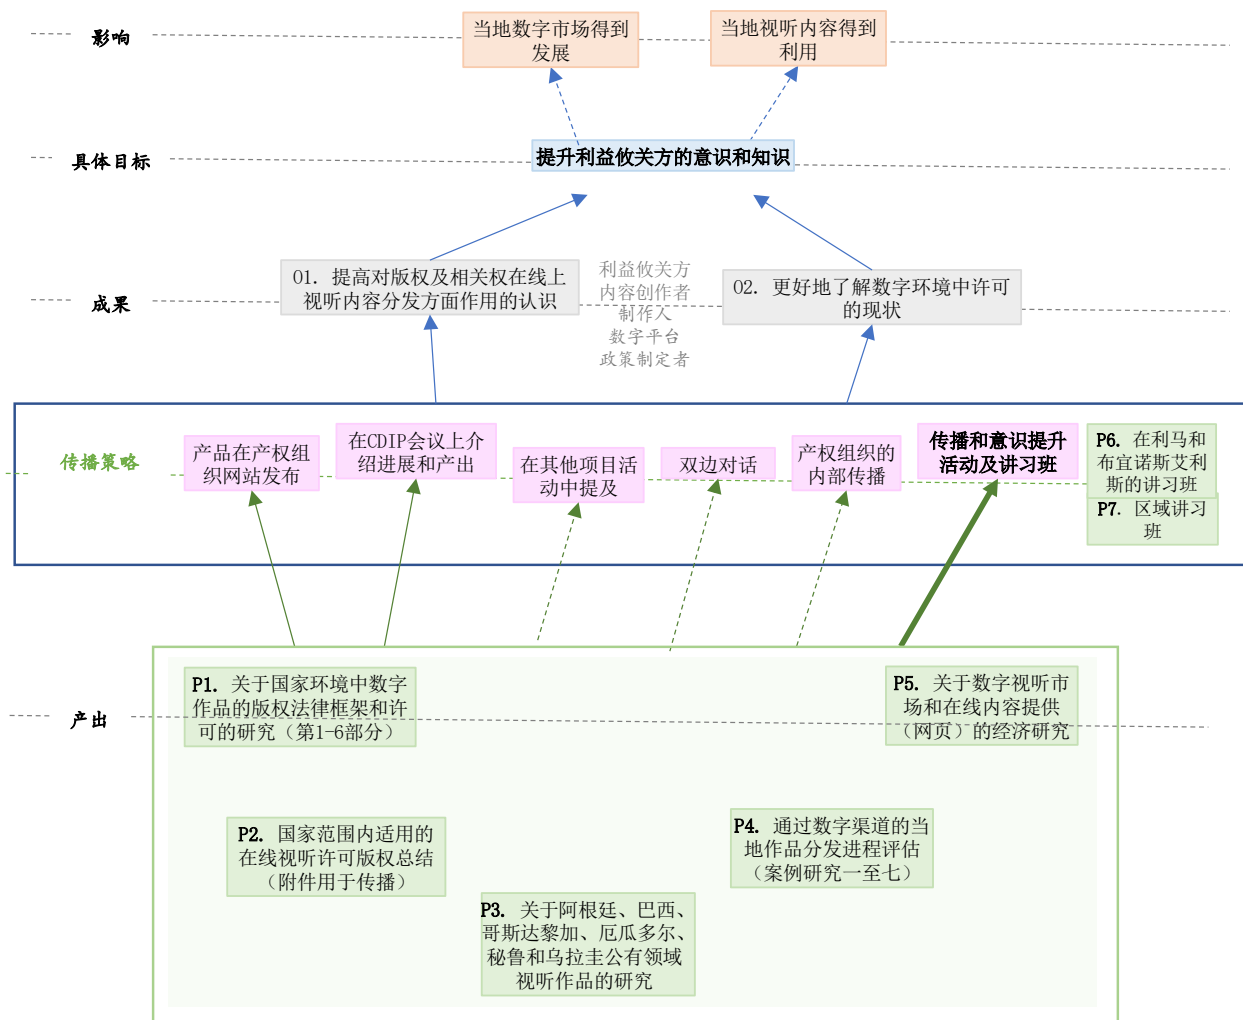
影响

当地数字市场得到发展

当地视听内容得到利用

具体目标

提升利益攸关方的意识和知识

成果

01. 提高对版权及相关权在线上视听内容分发方面作用的认识

利益攸关方
内容创作者
制作人
数字平台
政策制定者

02. 更好地了解数字环境中许可的现状

传播策略

产品在产权组织网站发布

在CDIP会议上介绍进展和产出

在其他项目活动中提及

双边对话

产权组织的内部传播

传播和意识提升活动及讲习班

P6. 在利马和布宜诺斯艾利斯的讲习班

P7. 区域讲习班

产出

P1. 关于国家环境中数字作品的版权法律框架和许可的研究（第1-6部分）

P5. 关于数字视听市场和在线内容提供（网页）的经济研究

P2. 国家范围内适用的在线视听许可版权总结（附件用于传播）

P4. 通过数字渠道的当地作品分发进程评估（案例研究一至七）

P3. 关于阿根廷、巴西、哥斯达黎加、厄瓜多尔、秘鲁和乌拉圭公有领域视听作品的研究